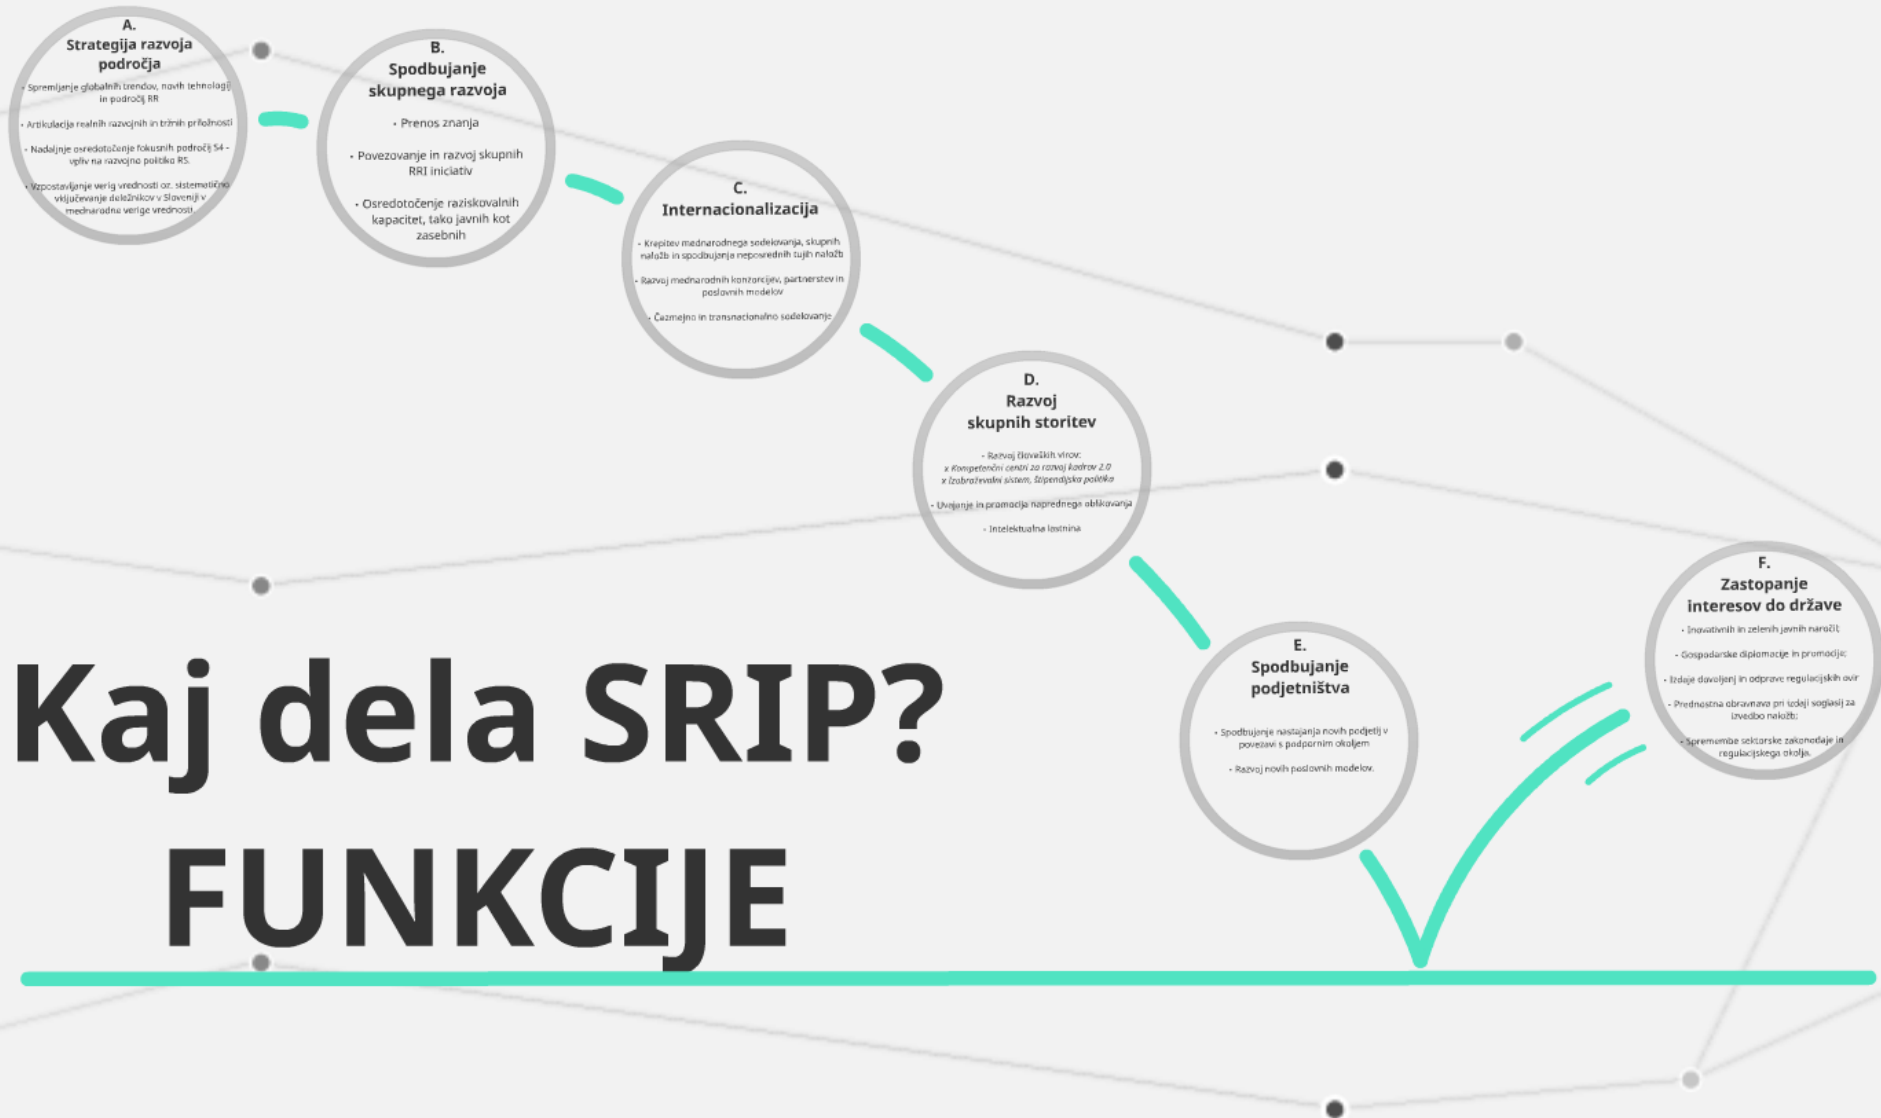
A.
Strategija razvoja področja

• Spremljanje globalnih trendov, novih tehnologij in področij RR

• Artikulacija realnih razvojnih in tržnih priložnosti

• Nadaljnje osredotočanje fokusnih področij S4 - vpliv na razvojno politiko RS.

• Vzpostavljanje verig vrednosti oz. sistematično vključevanje deležnikov v Sloveniji v mednarodne verige vrednosti.

B.
Spodbujanje skupnega razvoja

• Prenos znanja

• Povezovanje in razvoj skupnih RRI iniciativ

• Osredotočenje raziskovalnih kapacitet, tako javnih kot zasebnih

C.
Internacionalizacija

• Krepitev mednarodnega sodelovanja, skupnih naložb in spodbujanja neposrednih tujih naložb

• Razvoj mednarodnih konzorcijev, partnerstev in poslovnih modelov

• Čezmejno in transnacionalno sodelovanje

D.
Razvoj skupnih storitev

• Razvoj človeških virov:
x Kompetenčni centri za razvoj kadrov 2.0
x Izobraževalni sistem, štipendijska politika

• Uvajanje in promocija naprednega oblikovanja

• Intelektualna lastnina

E.
Spodbujanje podjetništva

• Spodbujanje nastajanja novih podjetij v povezavi s podpornim okoljem

• Razvoj novih poslovnih modelov.

F.
Zastopanje interesov do države

• Inovativnih in zelenih javnih naročil;

• Gospodarske diplomacije in promocije;

• Izdaje dovoljenj in odprave regulacijskih ovir

• Prednostna obravnava pri izdaji soglasij za izvedbo naložb;

• Spremembe sektorske zakonodaje in regulacijskega okolja.

Kaj dela SRIP?
FUNKCIJE